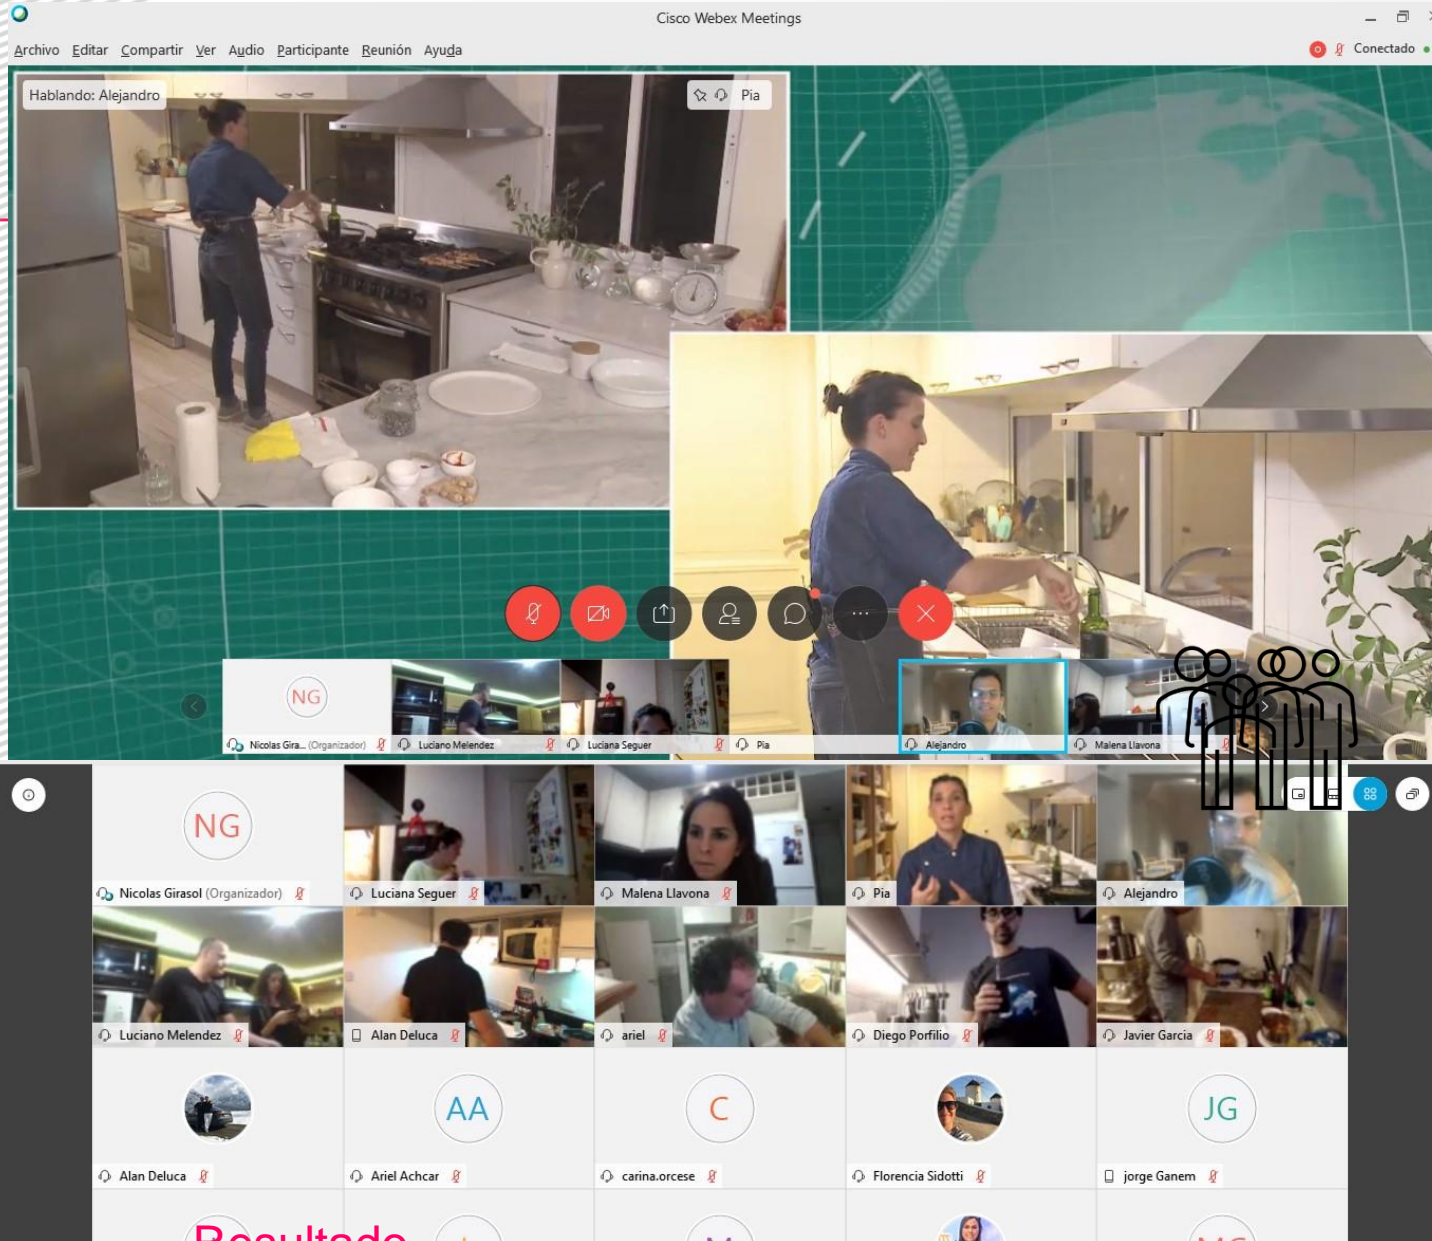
Cisco Webex Meetings

Archivo Editar Compartir Ver Audio Participante Reunión Ayuda

Conectado

Hablando: Alejandro

Pia

NG

Nicolas Gira... (Organizador) Luciano Melendez Luciana Seguer Pia Alejandro Malena Llavona

NG

Nicolas Girasol (Organizador) Luciana Seguer Malena Llavona Pia Alejandro

Luciano Melendez Alan Deluca ariel Diego Porfilio Javier Garcia

AA C JG

Alan Deluca Ariel Achcar carina.orcese Florencia Sidotti jorge Ganem

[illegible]